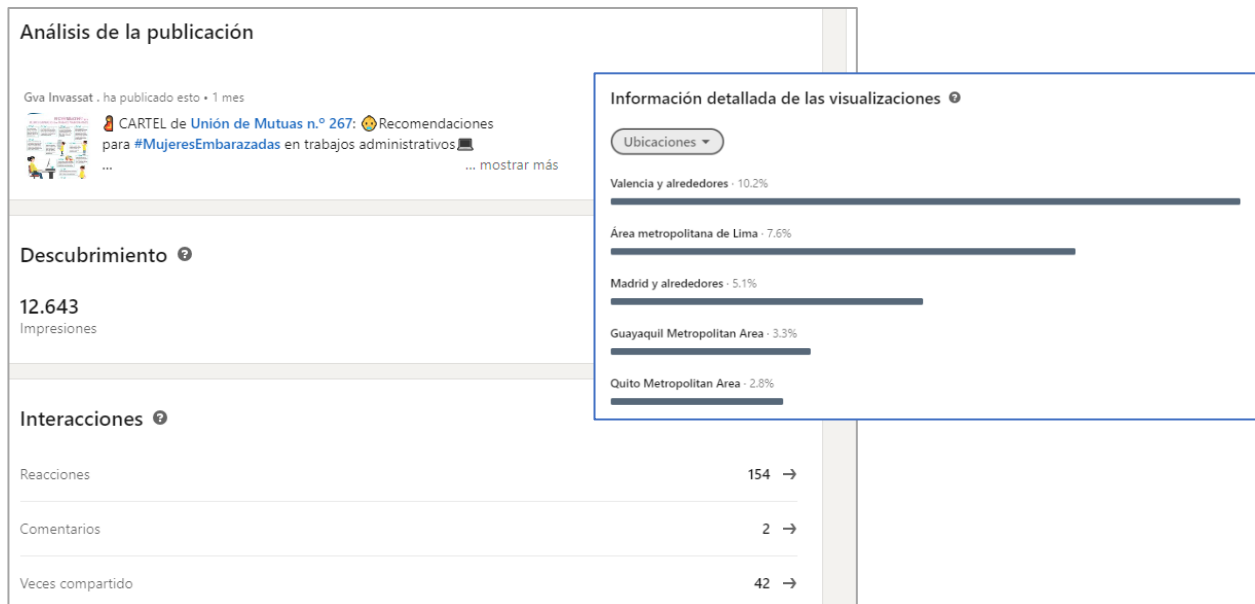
Análisis de la publicación

Gva Invassat . ha publicado esto • 1 mes

CARTEL de Unión de Mutuas n.º 267: Recomendaciones para #MujeresEmbarazadas en trabajos administrativos
...
... mostrar más

Descubrimiento

12.643
Impresiones

Interacciones

Reacciones 154 →

Comentarios 2 →

Veces compartido 42 →

Información detallada de las visualizaciones

Ubicaciones

Valencia y alrededores · 10.2%

Área metropolitana de Lima · 7.6%

Madrid y alrededores · 5.1%

Guayaquil Metropolitan Area · 3.3%

Quito Metropolitan Area · 2.8%